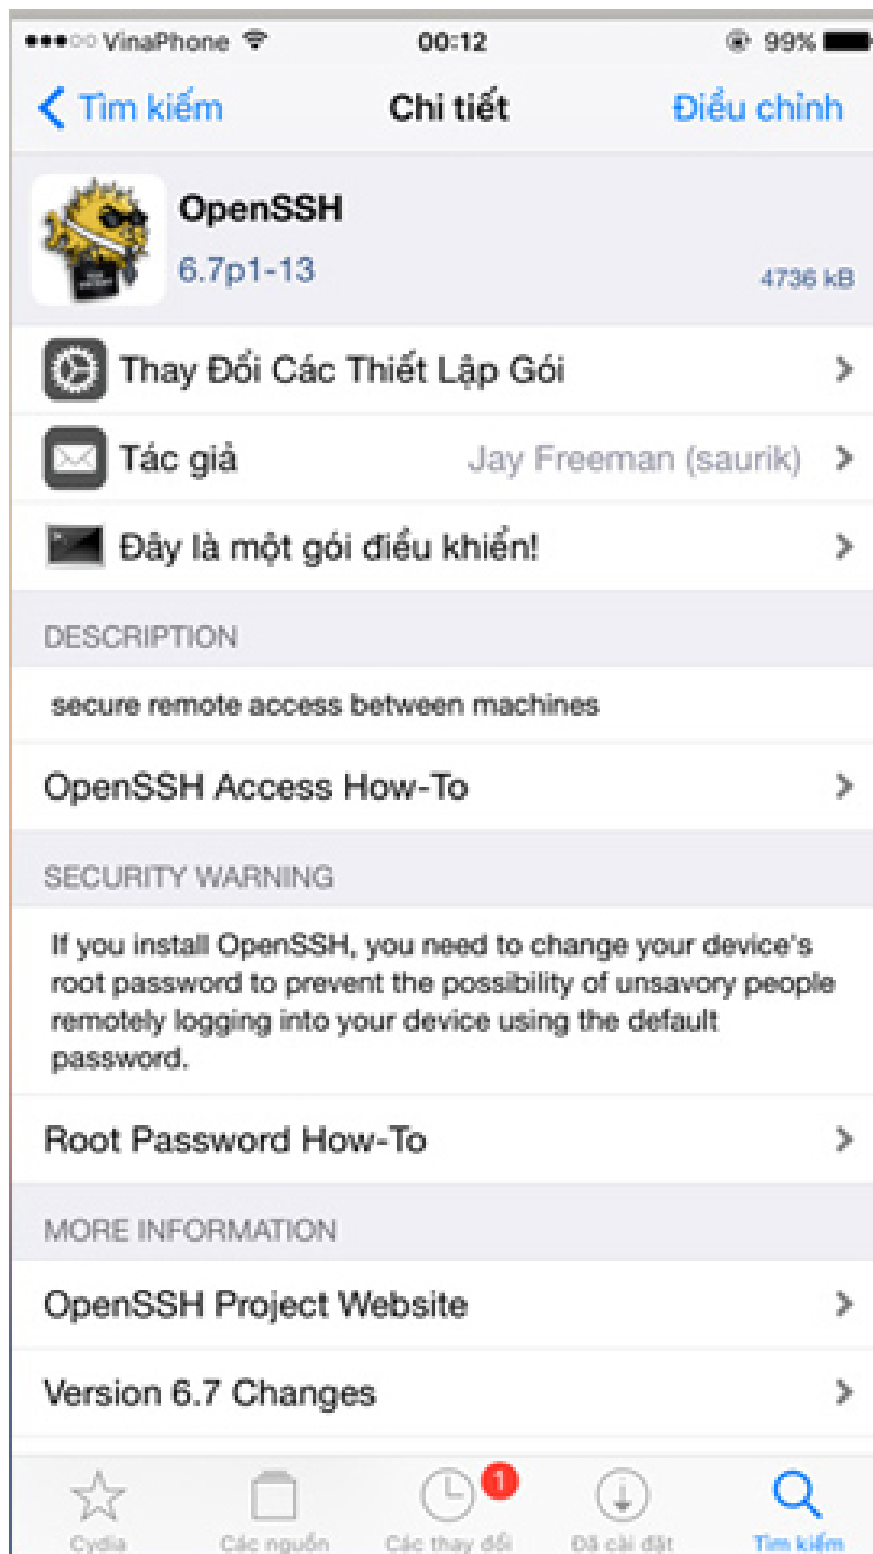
●●●○○ VinaPhone 00:12 99%

Tìm kiếm Chi tiết Điều chỉnh

OpenSSH
6.7p1-13
4736 kB

Thay Đổi Các Thiết Lập Gói

Tác giả Jay Freeman (saurik)

Đây là một gói điều khiển!

DESCRIPTION

secure remote access between machines

OpenSSH Access How-To

SECURITY WARNING

If you install OpenSSH, you need to change your device's root password to prevent the possibility of unsavory people remotely logging into your device using the default password.

Root Password How-To

MORE INFORMATION

OpenSSH Project Website

Version 6.7 Changes

Cydia Các nguồn Các thay đổi 1 Đã cài đặt Tìm kiếm